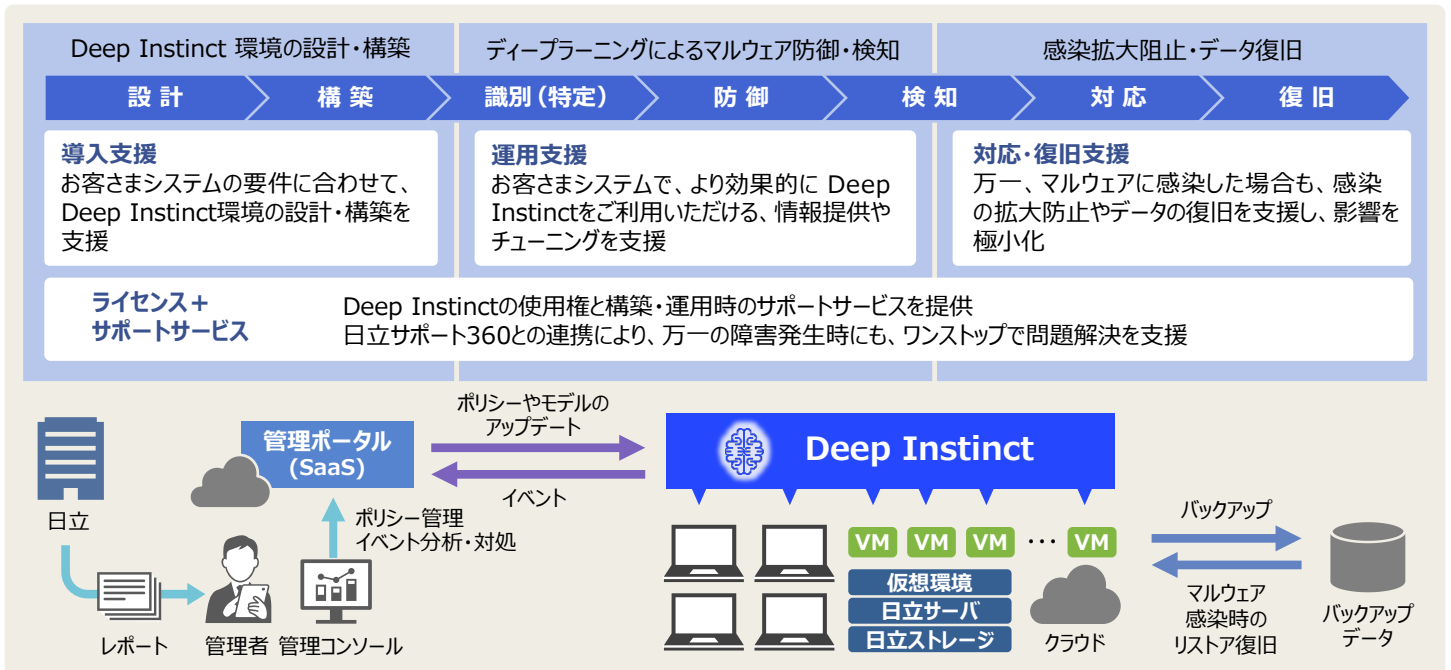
Deep Instinct 環境の設計・構築

ディープラーニングによるマルウェア防御・検知

感染拡大阻止・データ復旧

設計　構築　識別（特定）　防御　検知　対応　復旧

導入支援
お客さまシステムの要件に合わせて、Deep Instinct環境の設計・構築を支援

運用支援
お客さまシステムで、より効果的に Deep Instinctをご利用いただける、情報提供やチューニングを支援

対応・復旧支援
万一、マルウェアに感染した場合も、感染の拡大防止やデータの復旧を支援し、影響を極小化

ライセンス＋
サポートサービス

Deep Instinctの使用権と構築・運用時のサポートサービスを提供
日立サポート360との連携により、万一の障害発生時にも、ワンストップで問題解決を支援

日立

管理ポータル
(SaaS)

ポリシーやモデルの
アップデート

イベント

Deep Instinct

ポリシー管理
イベント分析・対処

レポート

管理者

管理コンソール

VM　VM　VM　…　VM

仮想環境
日立サーバ
日立ストレージ

クラウド

バックアップ

マルウェア
感染時の
リストア復旧

バックアップ
データ